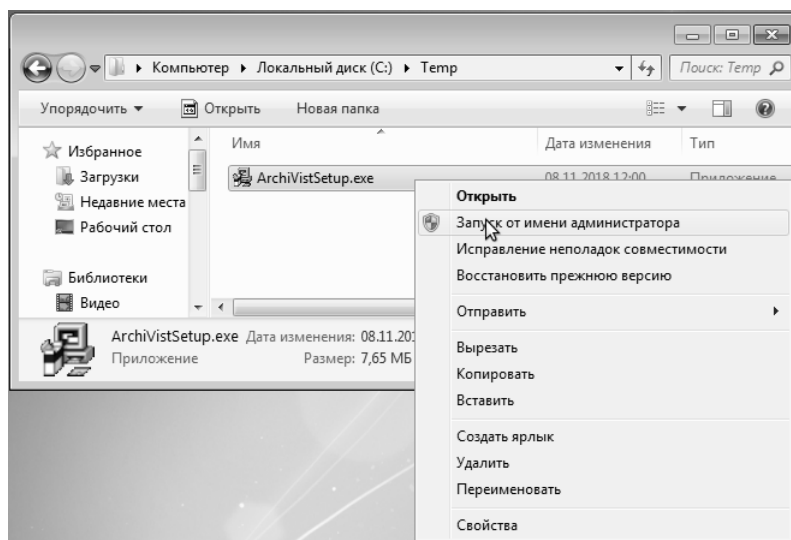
Компьютер ▸ Локальный диск (C:) ▸ Temp

Поиск: Temp

Упорядочить ▾ Открыть Новая папка

Избранное
Загрузки
Недавние места
Рабочий стол

Библиотеки
Видео

Имя
Дата изменения
Тип

ArchiVistSetup.exe
08.11.2018 12:00
Приложение

ArchiVistSetup.exe Дата изменения: 08.11.201
Приложение Размер: 7,65 МБ

Открыть
Запуск от имени администратора
Исправление неполадок совместимости
Восстановить прежнюю версию
Отправить
Вырезать
Копировать
Вставить
Создать ярлык
Удалить
Переименовать
Свойства